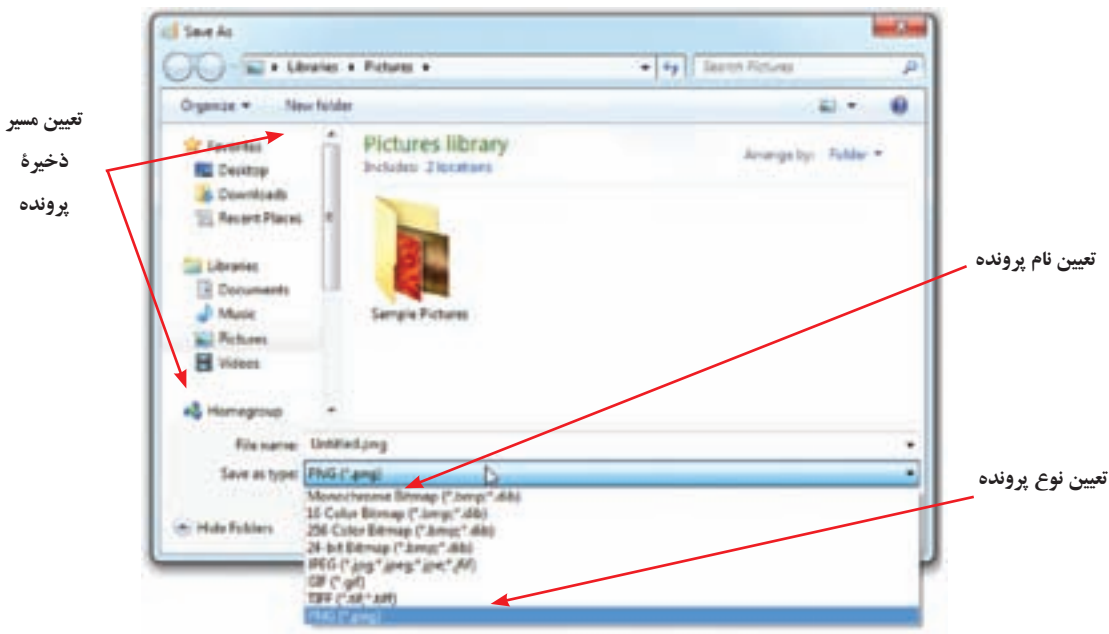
Save As

Libraries ▸ Pictures ▸

Search Pictures

Organize ▾ New folder

Favorites
Desktop
Downloads
Recent Places

Libraries
Documents
Music
Pictures
Videos

Homegroup

Pictures library
Includes: 2 locations

Arrange by: Folder ▾

Sample Pictures

File name: Untitled.png
Save as type: PNG (*.png)

Monochrome Bitmap (*.bmp;*.dib)
16 Color Bitmap (*.bmp;*.dib)
256 Color Bitmap (*.bmp;*.dib)
24-bit Bitmap (*.bmp;*.dib)
JPEG (*.jpg;*.jpeg;*.jpe;*.jfif)
GIF (*.gif)
TIFF (*.tif;*.tiff)
PNG (*.png)

Hide Folders

تعیین مسیر ذخیرهٔ پرونده

تعیین نام پرونده

تعیین نوع پرونده